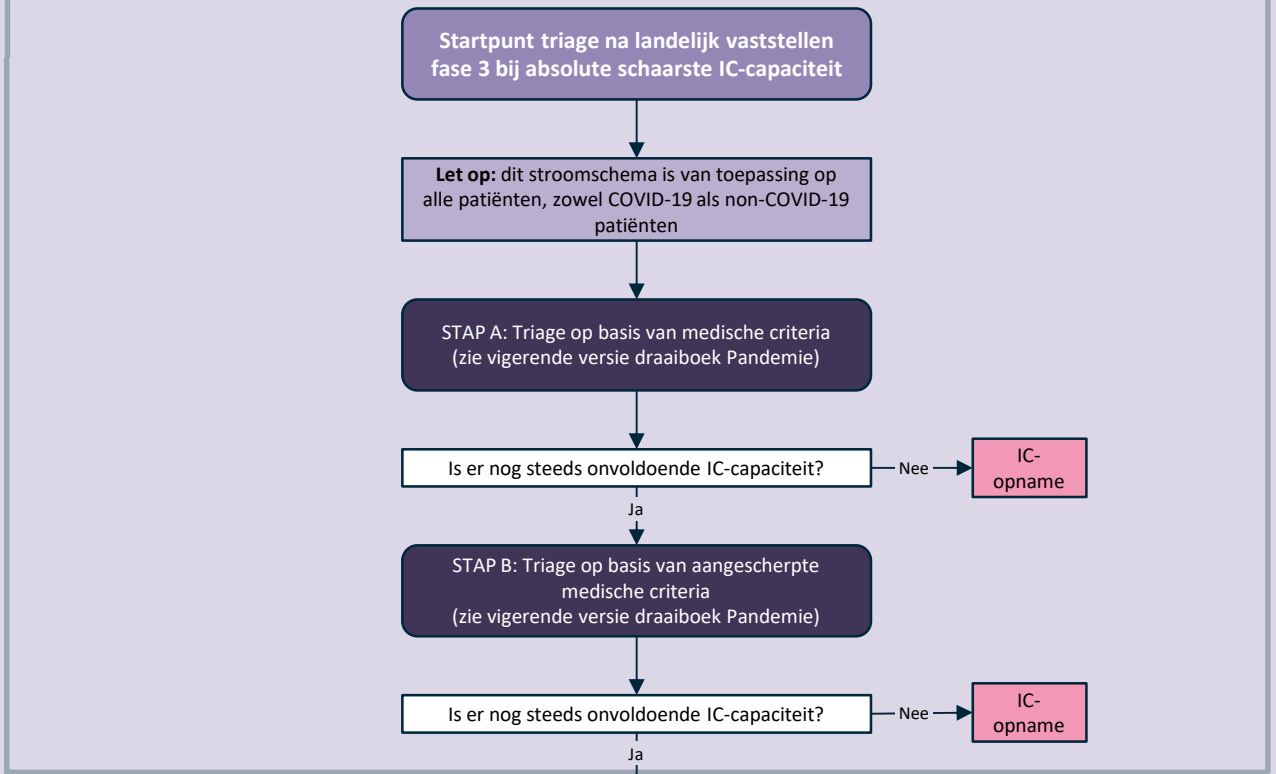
Startpunt triage na landelijk vaststellen fase 3 bij absolute schaarste IC-capaciteit

Let op: dit stroomschema is van toepassing op alle patiënten, zowel COVID-19 als non-COVID-19 patiënten

STAP A: Triage op basis van medische criteria (zie vigerende versie draaiboek Pandemie)

Is er nog steeds onvoldoende IC-capaciteit?

Nee

IC-opname

Ja

STAP B: Triage op basis van aangescherpte medische criteria (zie vigerende versie draaiboek Pandemie)

Is er nog steeds onvoldoende IC-capaciteit?

Nee

IC-opname

Ja